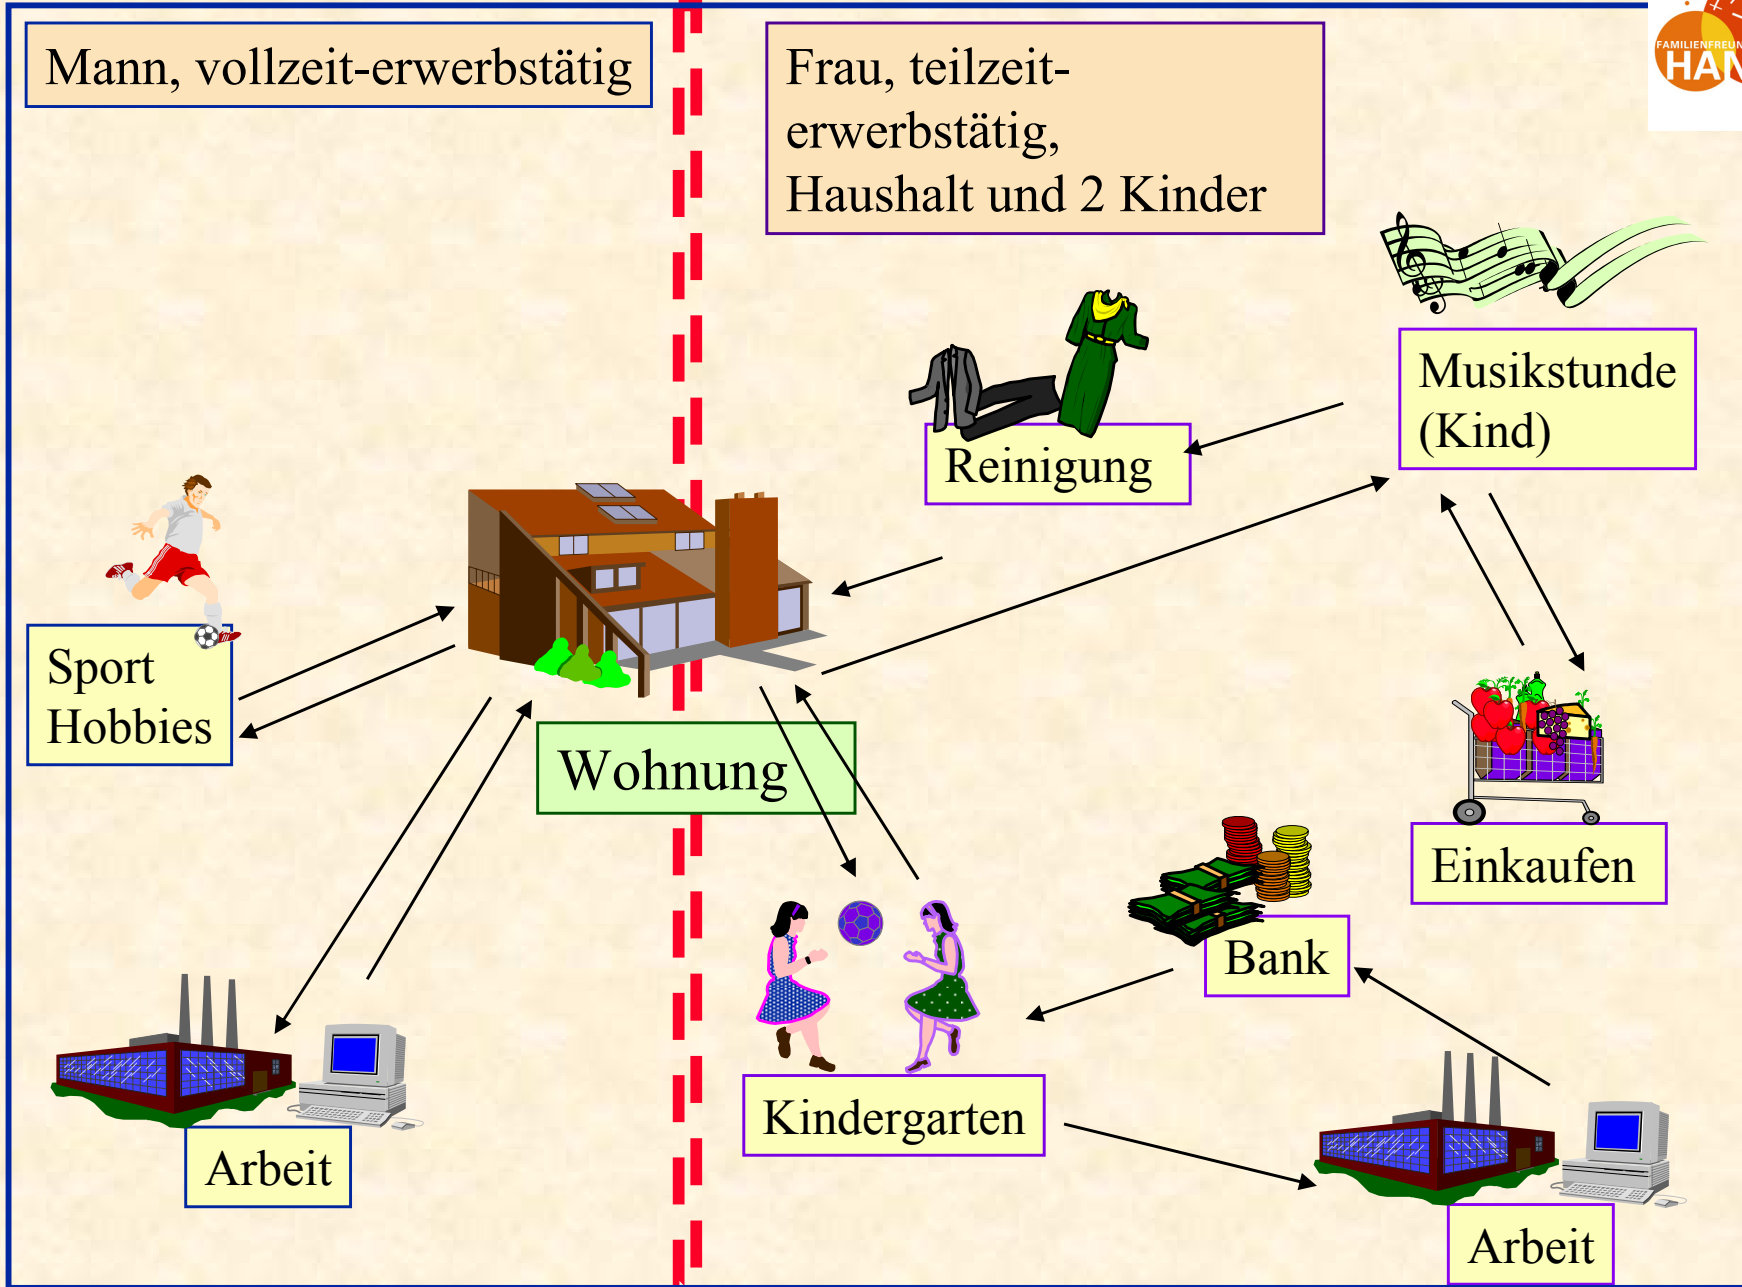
Mann, vollzeit-erwerbstätig

Frau, teilzeit-erwerbstätig, Haushalt und 2 Kinder

FAMILIENFREUN
HAN

Musikstunde (Kind)

Reinigung

Sport Hobbies

Wohnung

Einkaufen

Bank

Kindergarten

Arbeit

Arbeit